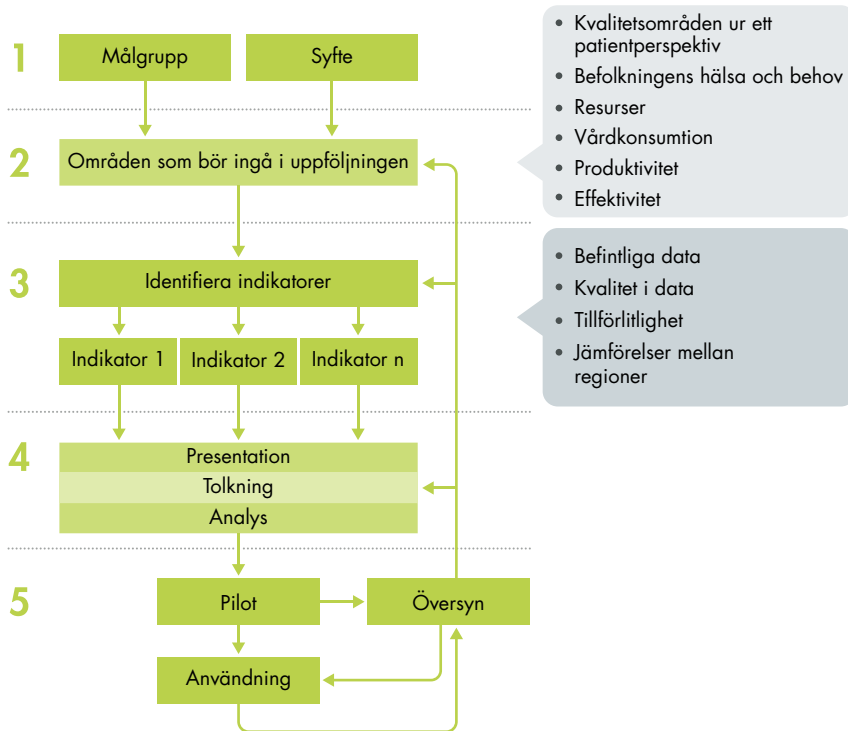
1

Målgrupp

Syfte

2

Områden som bör ingå i uppföljningen

• Kvalitetsområden ur ett patientperspektiv
• Befolkningens hälsa och behov
• Resurser
• Vårdkonsumtion
• Produktivitet
• Effektivitet

3

Identifiera indikatorer

Indikator 1

Indikator 2

Indikator n

• Befintliga data
• Kvalitet i data
• Tillförlitlighet
• Jämförelser mellan regioner

4

Presentation

Tolkning

Analys

5

Pilot

Översyn

Användning